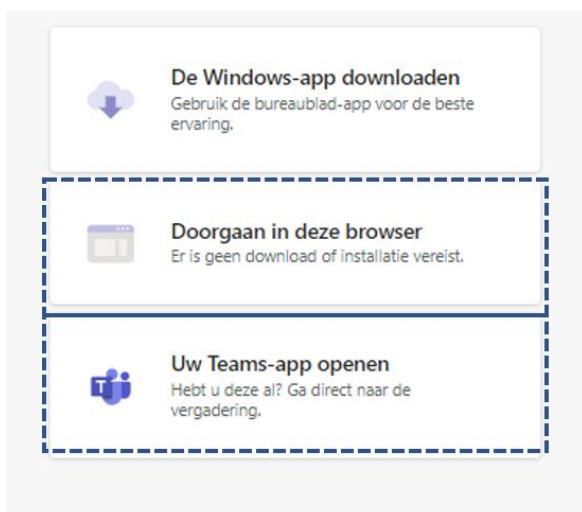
De Windows-app downloaden
Gebruik de bureaublad-app voor de beste ervaring.

Doorgaan in deze browser
Er is geen download of installatie vereist.

Uw Teams-app openen
Hebt u deze al? Ga direct naar de vergadering.